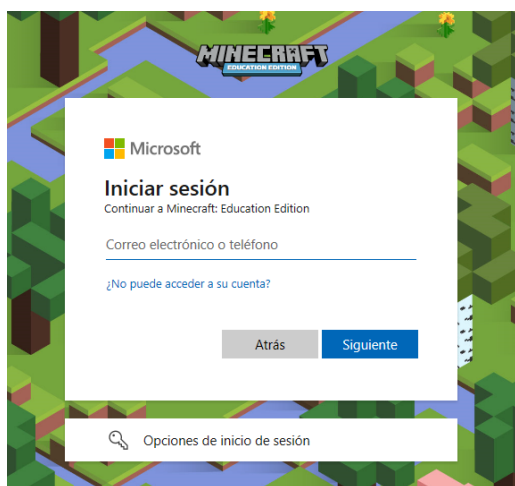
MINECRAFT
EDUCATION EDITION

Microsoft

Iniciar sesión

Continuar a Minecraft: Education Edition

Correo electrónico o teléfono

¿No puede acceder a su cuenta?

Atrás

Siguiente

Opciones de inicio de sesión